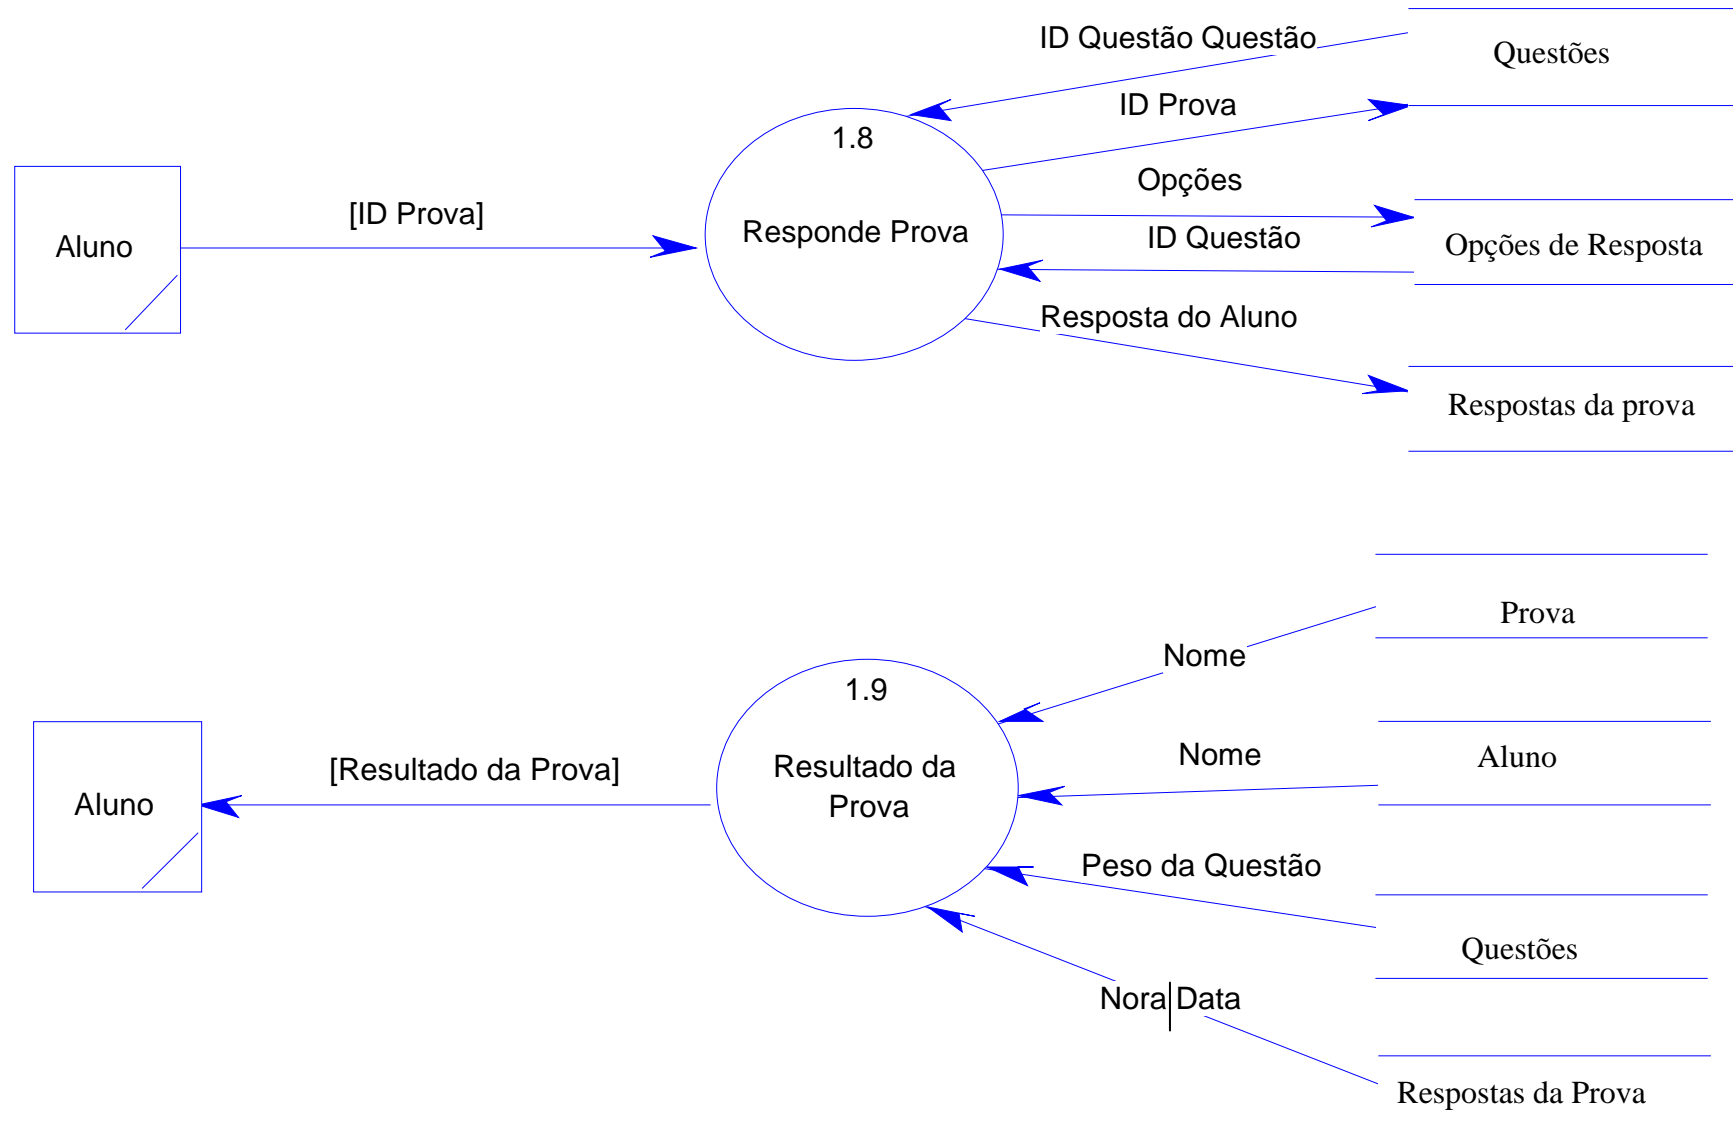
ID Questão Questão

Questões

ID Prova

1.8

Responde Prova

Aluno

[ID Prova]

Opções

Opções de Resposta

ID Questão

Resposta do Aluno

Respostas da prova

Prova

Nome

1.9

Resultado da Prova

Aluno

[Resultado da Prova]

Nome

Aluno

Peso da Questão

Questões

Nora Data

Respostas da Prova